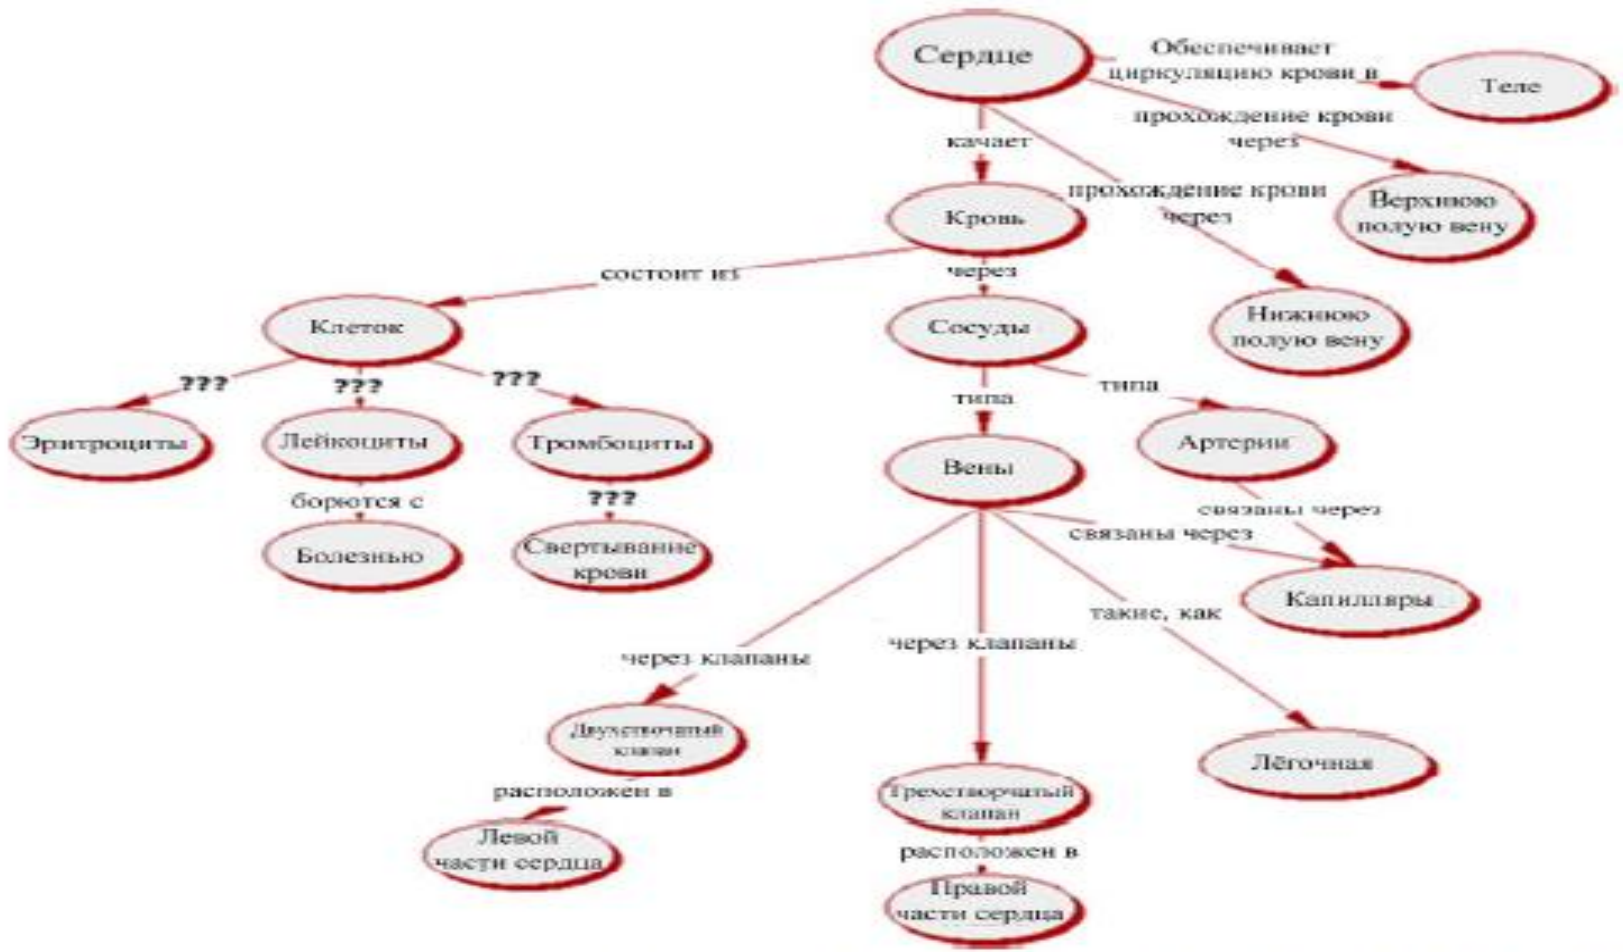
Сердце

Обеспечивает циркуляцию крови в

Теле

прохождение крови через

Верхнюю полую вену

качает

прохождение крови через

Кровь

Нижнюю полую вену

состоит из

через

Клеток

Сосуды

???

???

???

типа

типа

Эритроциты

Лейкоциты

Тромбоциты

Вены

Артерии

борются с

???

связаны через

Болезнью

Свертывание крови

связаны через

Капиляры

такие, как

через клапаны

через клапаны

Двухстворчатый клапан

Лёгочная

расположен в

Трехстворчатый клапан

Левой части сердца

расположен в

Правой части сердца